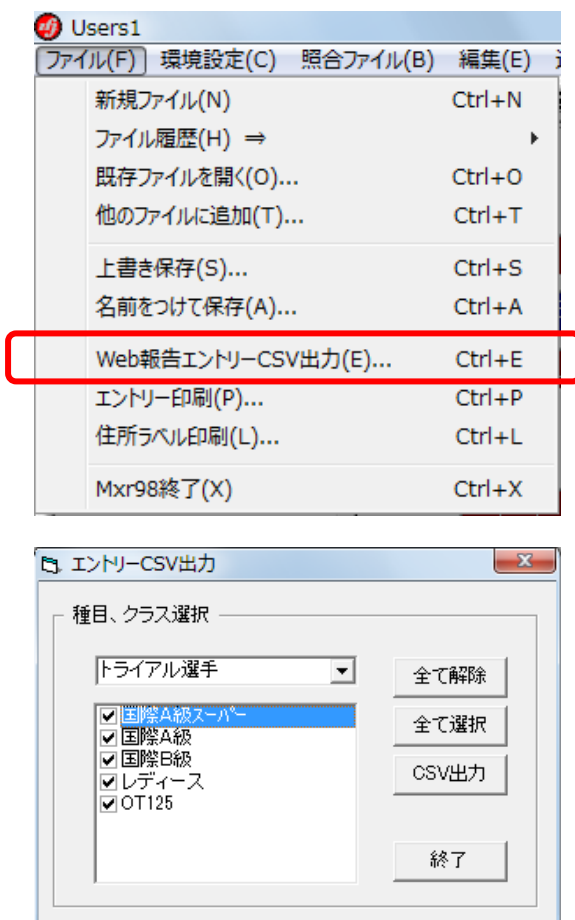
Users1

ファイル(F) 環境設定(C) 照合ファイル(B) 編集(E)

新規ファイル(N) Ctrl+N
ファイル履歴(H) ⇒
既存ファイルを開く(O)... Ctrl+O
他のファイルに追加(T)... Ctrl+T
上書き保存(S)... Ctrl+S
名前をつけて保存(A)... Ctrl+A
Web報告エントリーCSV出力(E)... Ctrl+E
エントリー印刷(P)... Ctrl+P
住所ラベル印刷(L)... Ctrl+L
Mxr98終了(X) Ctrl+X

エントリーCSV出力

種目、クラス選択

トライアル選手

☑ 国際A級スーパー
☑ 国際A級
☑ 国際B級
☑ レディース
☑ OT125

全て解除
全て選択
CSV出力
終了